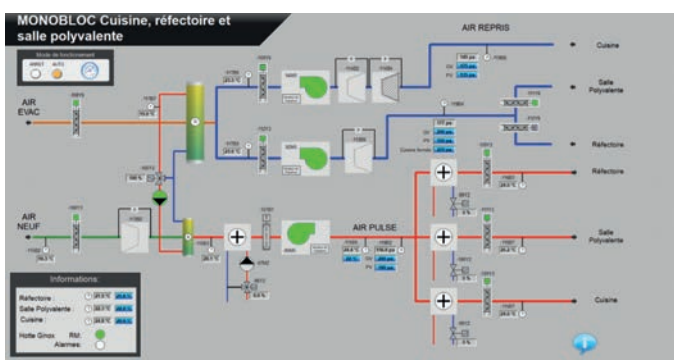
MONOBLOC Cuisine, réfectoire et salle polyvalente

Mode de fonctionnement
ARRET AUTO

AIR REPRIS

Cuisine

Salle Polyvalente

Réfectoire

AIR EVAC

Réfectoire

AIR NEUF

AIR PULSE

Salle Polyvalente

Cuisine

Informations:
Réfectoire : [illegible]
Salle Polyvalente : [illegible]
Cuisine : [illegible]
Hotte Ginox RM:
Alarmes: